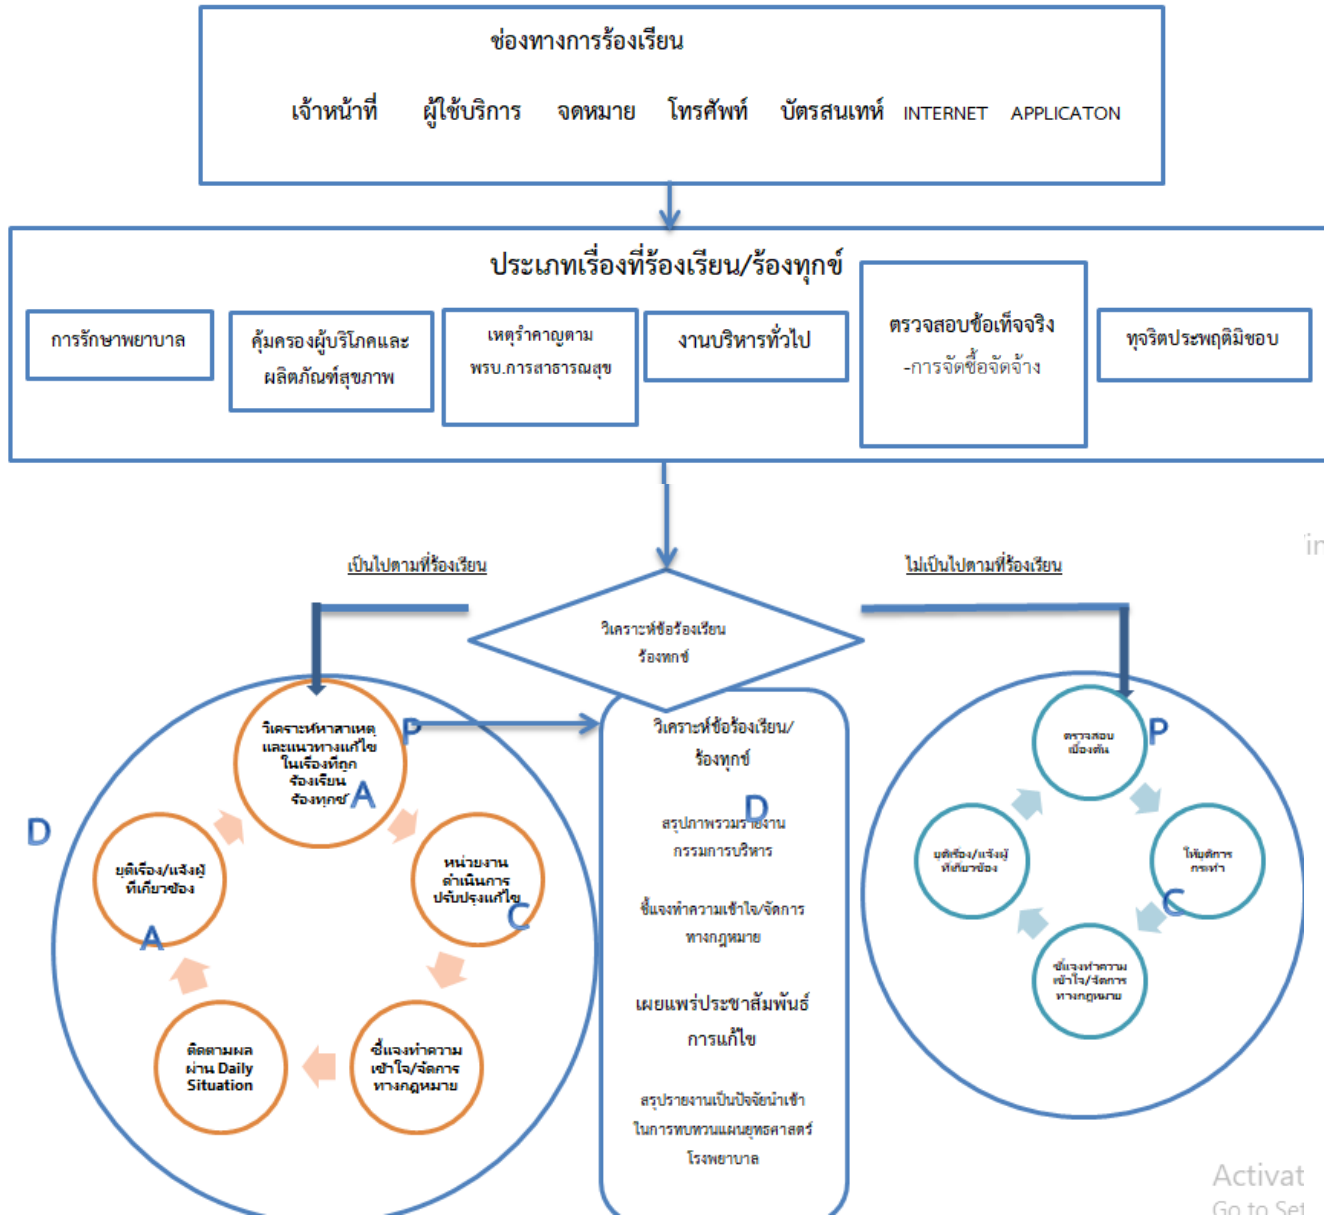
ช่องทางการร้องเรียน

เจ้าหน้าที่ ผู้ใช้บริการ จดหมาย โทรศัพท์ บัตรสนเทห์ INTERNET APPLICATON

ประเภทเรื่องที่ร้องเรียน/ร้องทุกข์

การรักษาพยาบาล

คุ้มครองผู้บริโภคและผลิตภัณฑ์สุขภาพ

เหตุรำคาญตาม พรบ.การสาธารณสุข

งานบริหารทั่วไป

ตรวจสอบข้อเท็จจริง
-การจัดซื้อจัดจ้าง

ทุจริตประพฤติมิชอบ

เป็นไปตามที่ร้องเรียน

ไม่เป็นไปตามที่ร้องเรียน

วิเคราะห์ข้อร้องเรียน ร้องทุกข์

D

วิเคราะห์หาสาเหตุและแนวทางแก้ไขในเรื่องที่ถูกร้องเรียน ร้องทุกข์

P

A

หน่วยงานดำเนินการปรับปรุงแก้ไข

C

ชี้แจงทำความเข้าใจ/จัดการทางกฎหมาย

ติดตามผลผ่าน Daily Situation

ยุติเรื่อง/แจ้งผู้ที่เกี่ยวข้อง

A

วิเคราะห์ข้อร้องเรียน/ร้องทุกข์

D

สรุปภาพรวมรายงานกรรมการบริหาร

ชี้แจงทำความเข้าใจ/จัดการทางกฎหมาย

เผยแพร่ประชาสัมพันธ์การแก้ไข

สรุปรายงานเป็นปัจจัยนำเข้าในการทบทวนแผนยุทธศาสตร์โรงพยาบาล

ตรวจสอบเบื้องต้น

P

ให้ยุติการกระทำ

C

ชี้แจงทำความเข้าใจ/จัดการทางกฎหมาย

ยุติเรื่อง/แจ้งผู้ที่เกี่ยวข้อง

in

Activat
Go to Set